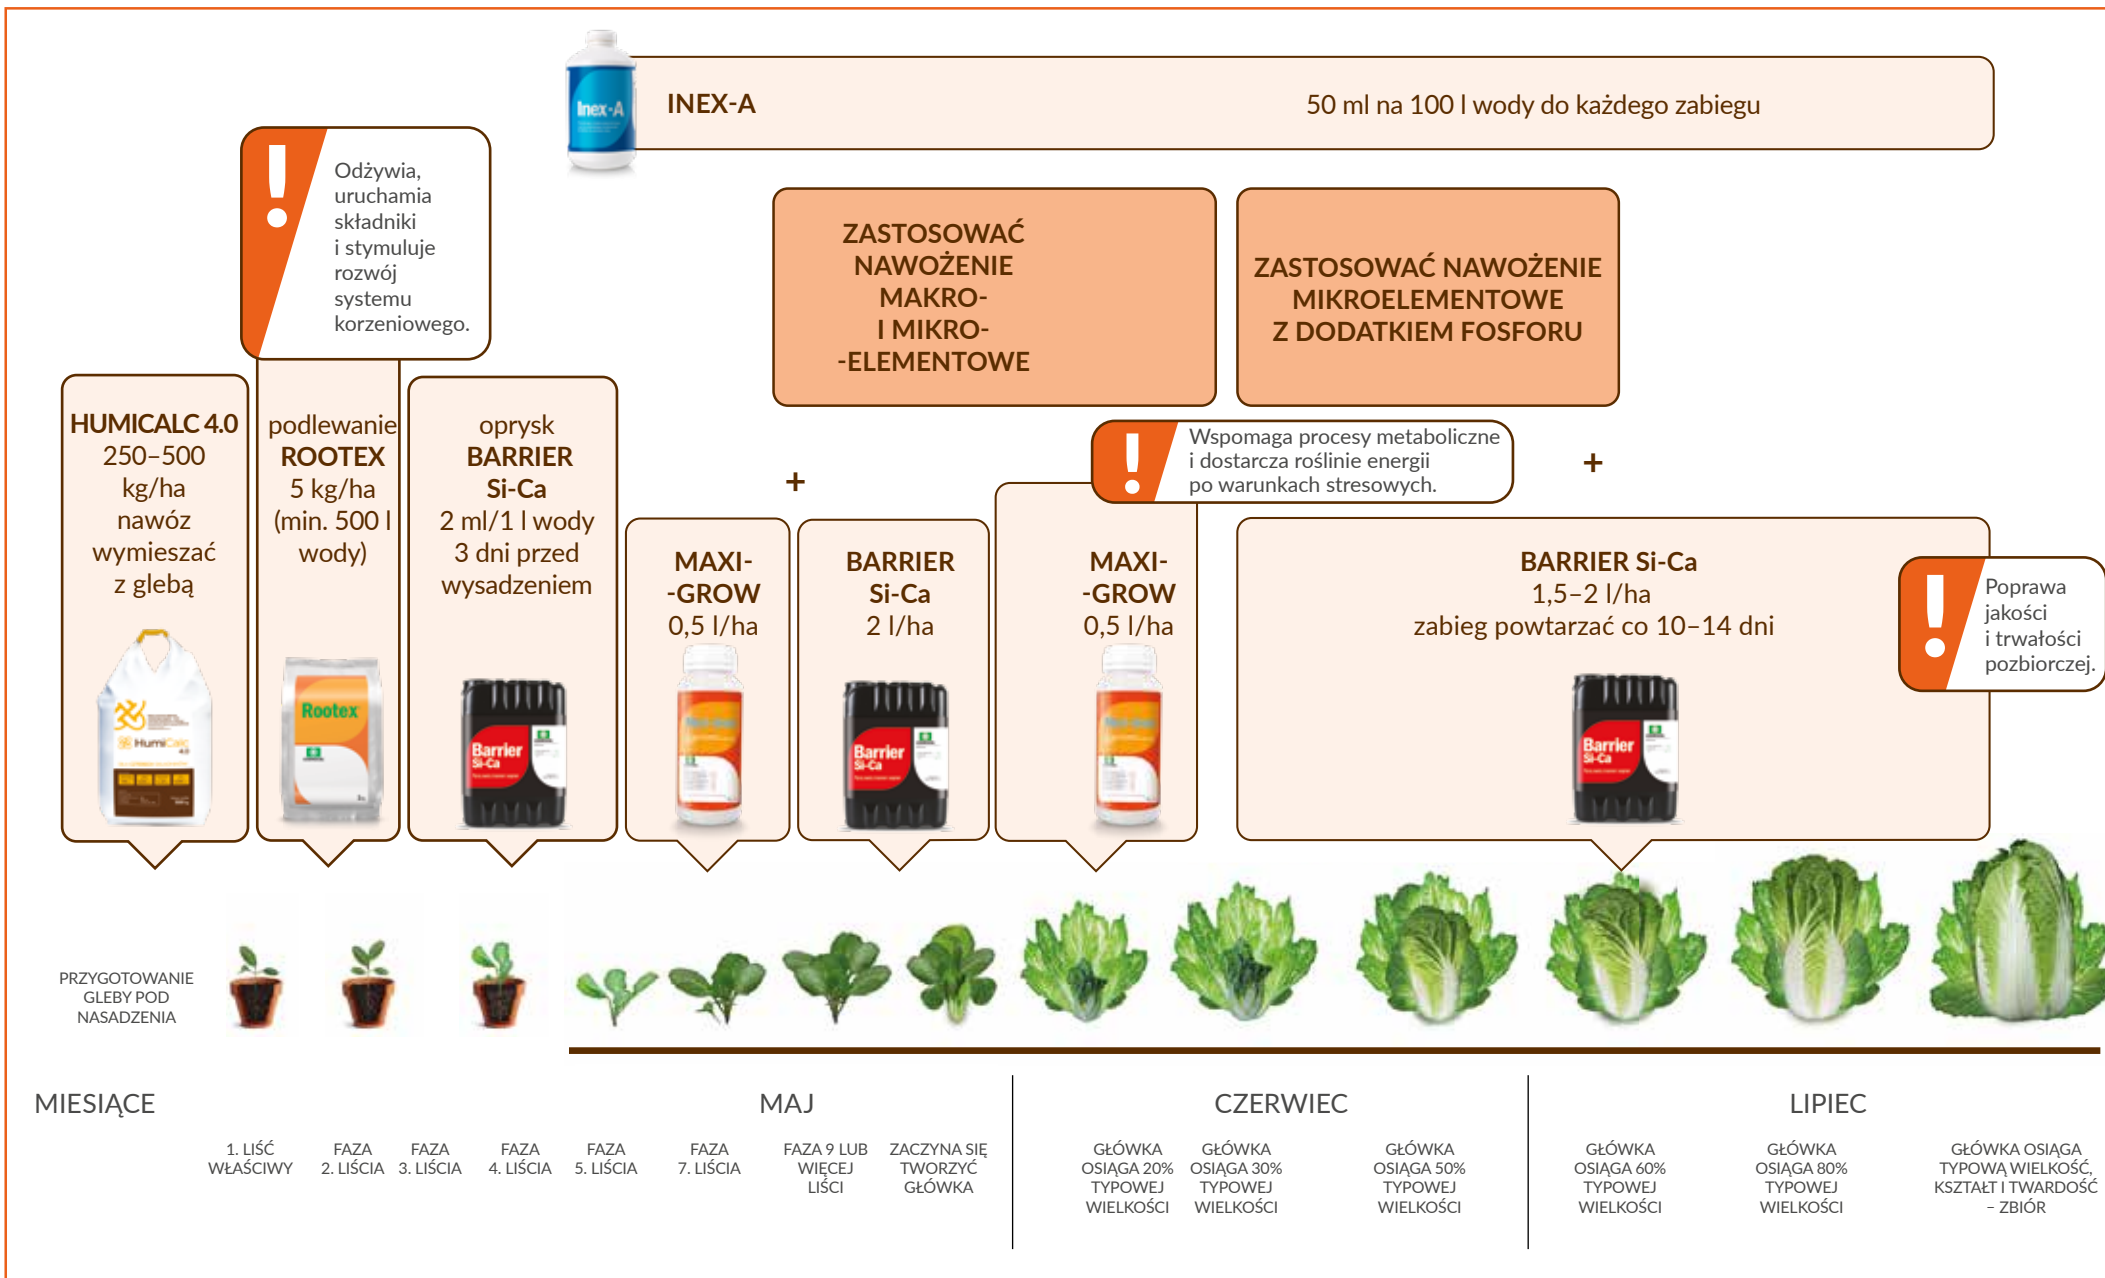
Inex-A

INEX-A

50 ml na 100 l wody do każdego zabiegu

Odżywia, uruchamia składniki i stymuluje rozwój systemu korzeniowego.

ZASTOSOWAĆ NAWOŻENIE MAKRO- I MIKRO- -ELEMENTOWE

ZASTOSOWAĆ NAWOŻENIE MIKROELEMENTOWE Z DODATKIEM FOSFORU

Wspomaga procesy metaboliczne i dostarcza roślinie energii po warunkach stresowych.

+

+

HUMICALC 4.0
250–500 kg/ha
nawóz wymieszać z glebą

podlewanie
ROOTEX
5 kg/ha
(min. 500 l wody)

oprysk
BARRIER Si-Ca
2 ml/1 l wody
3 dni przed wysadzeniem

MAXI- -GROW
0,5 l/ha

BARRIER Si-Ca
2 l/ha

MAXI- -GROW
0,5 l/ha

BARRIER Si-Ca
1,5–2 l/ha
zabieg powtarzać co 10–14 dni

Poprawa jakości i trwałości pozbiorczej.

HumiCalc

Rootex

Barrier Si-Ca

Barrier Si-Ca

Barrier Si-Ca

Barrier Si-Ca

PRZYGOTOWANIE GLEBY POD NASADZENIA

MIESIĄCE

MAJ

CZERWIEC

LIPIEC

1. LIŚĆ WŁAŚCIWY

FAZA 2. LIŚCIA

FAZA 3. LIŚCIA

FAZA 4. LIŚCIA

FAZA 5. LIŚCIA

FAZA 7. LIŚCIA

FAZA 9 LUB WIĘCEJ LIŚCI

ZACZYNA SIĘ TWORZYĆ GŁÓWKA

GŁÓWKA OSIĄGA 20% TYPOWEJ WIELKOŚCI

GŁÓWKA OSIĄGA 30% TYPOWEJ WIELKOŚCI

GŁÓWKA OSIĄGA 50% TYPOWEJ WIELKOŚCI

GŁÓWKA OSIĄGA 60% TYPOWEJ WIELKOŚCI

GŁÓWKA OSIĄGA 80% TYPOWEJ WIELKOŚCI

GŁÓWKA OSIĄGA TYPOWĄ WIELKOŚĆ, KSZTAŁT I TWARDOŚĆ – ZBIÓR